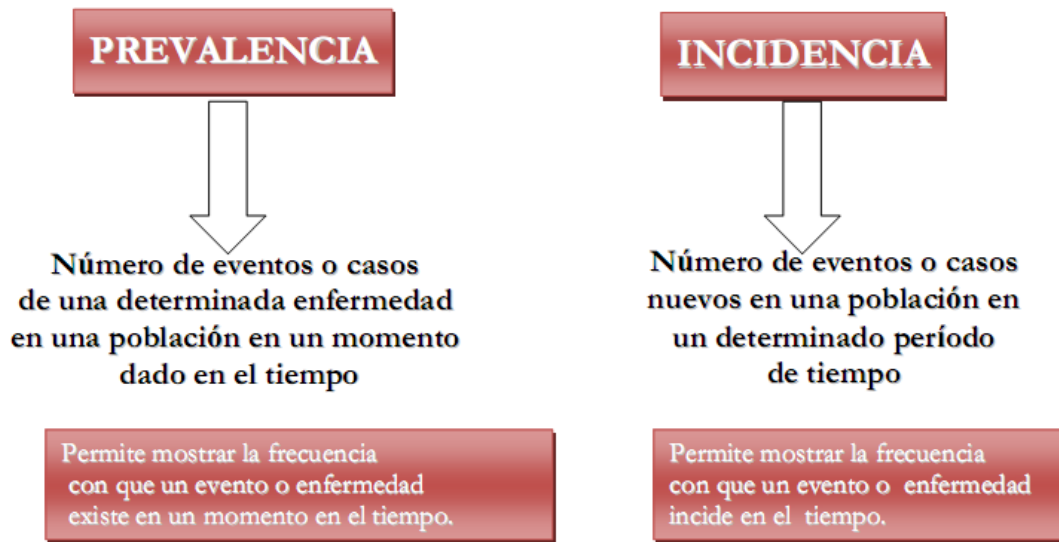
PREVALENCIA

Número de eventos o casos de una determinada enfermedad en una población en un momento dado en el tiempo

Permite mostrar la frecuencia con que un evento o enfermedad existe en un momento en el tiempo.

INCIDENCIA

Número de eventos o casos nuevos en una población en un determinado período de tiempo

Permite mostrar la frecuencia con que un evento o enfermedad incide en el tiempo.